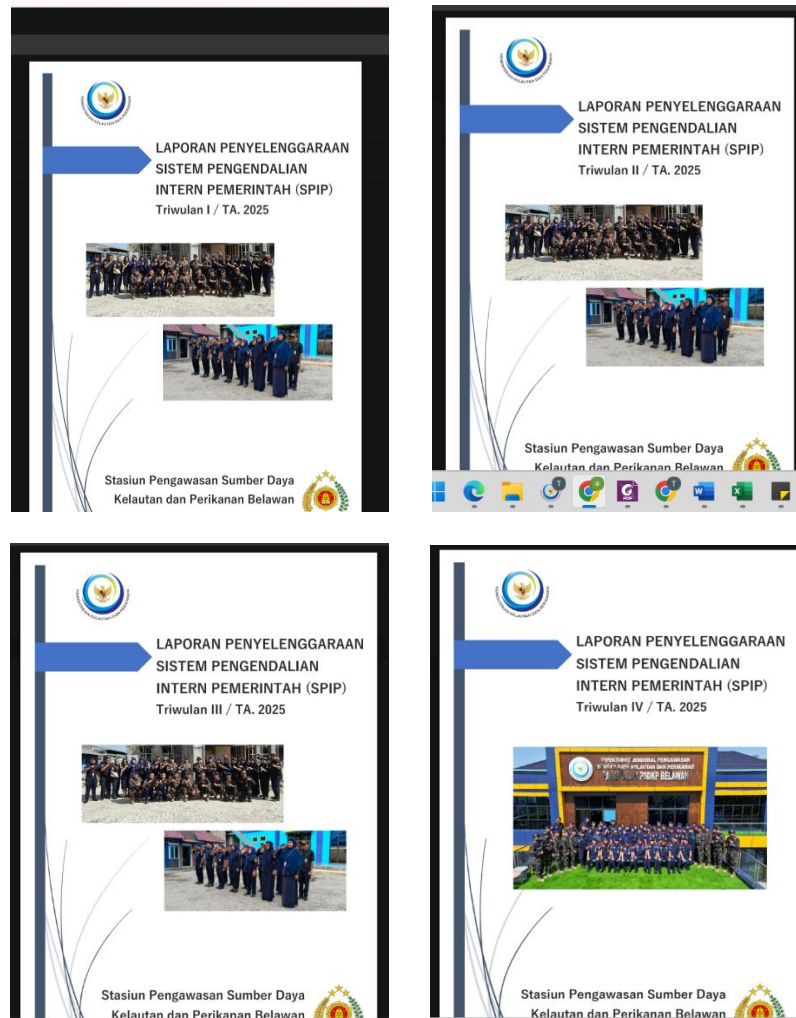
LAPORAN PENYELENGGARAAN SISTEM PENGENDALIAN INTERN PEMERINTAH (SPIP)
Triwulan I / TA. 2025

Stasiun Pengawasan Sumber Daya Kelautan dan Perikanan Belawan

LAPORAN PENYELENGGARAAN SISTEM PENGENDALIAN INTERN PEMERINTAH (SPIP)
Triwulan II / TA. 2025

Stasiun Pengawasan Sumber Daya Kelautan dan Perikanan Belawan

LAPORAN PENYELENGGARAAN SISTEM PENGENDALIAN INTERN PEMERINTAH (SPIP)
Triwulan III / TA. 2025

Stasiun Pengawasan Sumber Daya Kelautan dan Perikanan Belawan

LAPORAN PENYELENGGARAAN SISTEM PENGENDALIAN INTERN PEMERINTAH (SPIP)
Triwulan IV / TA. 2025

DIREKTORAT JENDERAL PENGAWASAN SUMBER DAYA KELAUTAN DAN PERIKANAN
PANGKALAN PSDKP BELAWAN

Stasiun Pengawasan Sumber Daya Kelautan dan Perikanan Belawan